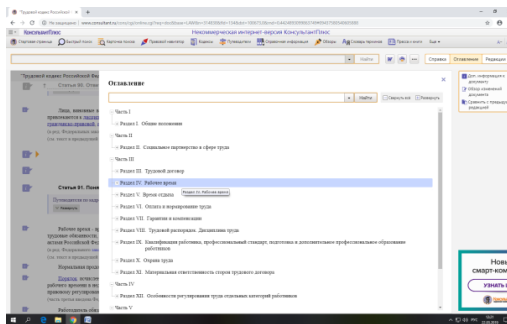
"Трудовой кодекс Российской

Не защищено | www.consultant.ru/cons/cgi/online.cgi?req=doc&base=LAW&n=314838&rnd=1540&dst=

КонсультантПлюс

Некоммерческая интернет-версия КонсультантПлюс

Стартовая страница | Быстрый поиск | Карточка поиска | Правовой навигатор | Кодексы | Путеводители | Справочная информация | Обзоры | Словарь терминов | Пресса и книги | Ещё

Найти

Справка | Оглавление | Редакции

Трудовой кодекс Российской Фе

Статья 91. Поня

Лица, виновные в привлекаются к дисциплинарной гражданско-правовой, а

(в ред. Федерального зако

(см. текст в предыдущей ре

Статья 91. Поня

Путеводитель по кадро

Раскрыть

Рабочее время - в трудового распорядка и которые в соответствии с актами Российской Фе

(в ред. Федерального зако

(см. текст в предыдущей ре

Нормальная продо

Порядок исчисле работы времени в зав правовому регулирован

(часть третья введена Фе

(см. текст в предыдущей ре

Работодатель обя

Оглавление

Найти

Скрыть всё | Раскрыть

Часть I

Раздел I. Общие положения

Часть II

Раздел II. Социальное партнерство в сфере труда

Часть III

Раздел III. Трудовой договор

Раздел IV. Рабочее время

Раздел IV. Рабочее время

Раздел V. Время отдыха

Раздел VI. Оплата и нормирование труда

Раздел VII. Гарантии и компенсации

Раздел VIII. Трудовой распорядок. Дисциплина труда

Раздел IX. Квалификация работника, профессиональный стандарт, подготовка и дополнительное профессиональное образование работников

Раздел X. Охрана труда

Раздел XI. Материальная ответственность сторон трудового договора

Часть IV

Раздел XII. Особенности регулирования труда отдельных категорий работников

Часть V

Доп. информация к документу

Обзор изменений документа

Сравнить с предыдущей редакцией

Нове смарт-ком

УЗНАТЬ